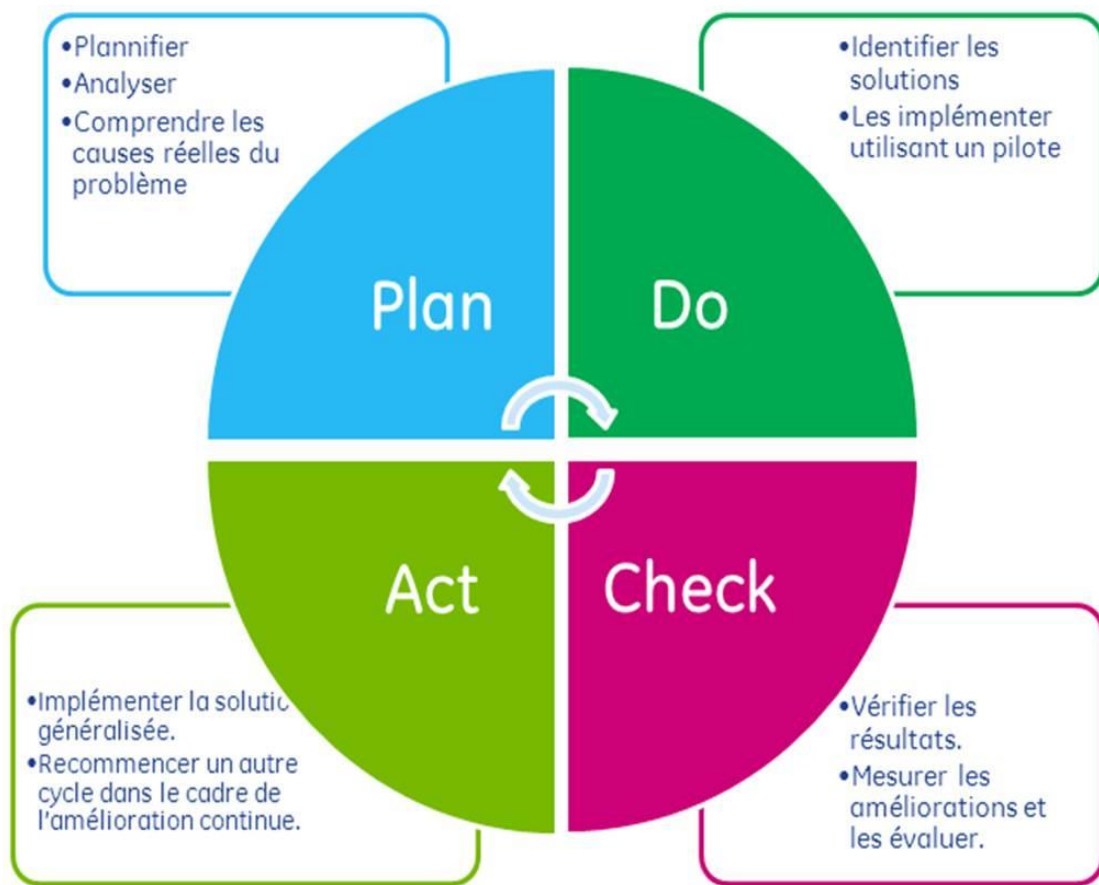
•Plannifier
•Analyser
•Comprendre les causes réelles du problème

•Identifier les solutions
•Les implémenter utilisant un pilote

Plan

Do

Act

Check

•Implémenter la solutic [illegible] généralisée.
•Recommencer un autre cycle dans le cadre de l'amélioration continue.

•Vérifier les résultats.
•Mesurer les améliorations et les évaluer.